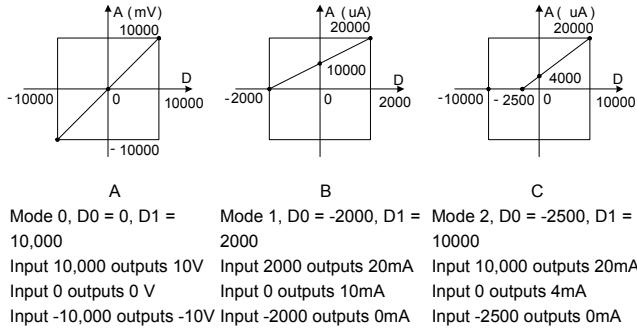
A (mV)
10000
D
-10000
0
10000
- 10000

A (uA)
20000
10000
D
-2000
0
2000

A( uA)
20000
4000
D
-10000
- 2500
0
10000

A
Mode 0, D0 = 0, D1 = 10,000
Input 10,000 outputs 10V
Input 0 outputs 0 V
Input -10,000 outputs -10V

B
Mode 1, D0 = -2000, D1 = 2000
Input 2000 outputs 20mA
Input 0 outputs 10mA
Input -2000 outputs 0mA

C
Mode 2, D0 = -2500, D1 = 10000
Input 10,000 outputs 20mA
Input 0 outputs 4mA
Input -2500 outputs 0mA